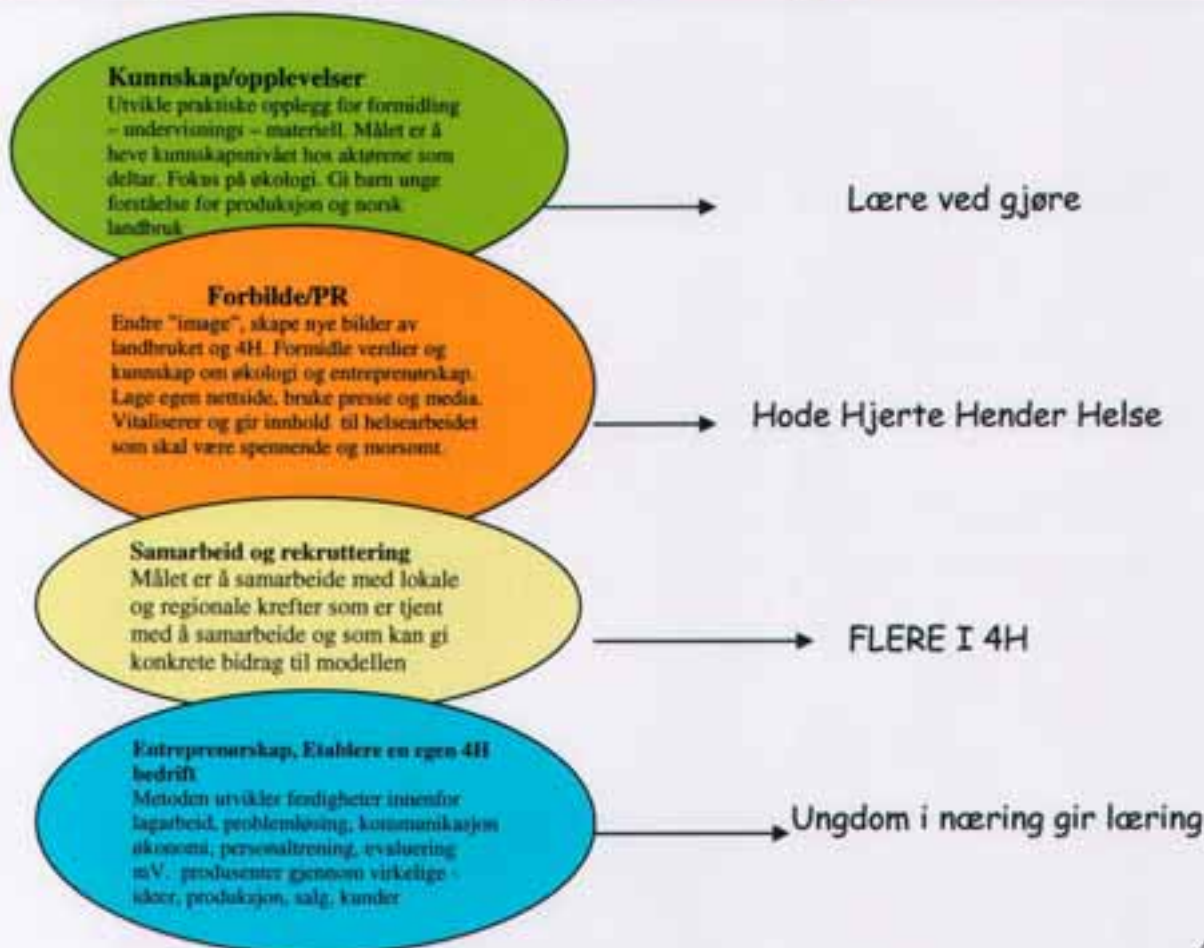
Kunnskap/opplevelser
Utvikle praktiske opplegg for formidling – undervisnings – materiell. Målet er å heve kunnskapsnivået hos aktørene som deltar. Fokus på økologi. Gi barn unge forståelse for produksjon og norsk landbruk

Lære ved gjøre

Forbilde/PR
Endre "image", skape nye bilder av landbruket og 4H. Formidle verdier og kunnskap om økologi og entreprenørskap. Lage egen nettside, bruke presse og media. Vitaliserer og gir innhold til helsearbeidet som skal være spennende og morsomt.

Hode Hjerte Hender Helse

Samarbeid og rekruttering
Målet er å samarbeide med lokale og regionale krefter som er tjent med å samarbeide og som kan gi konkrete bidrag til modellen

FLERE I 4H

Entreprenørskap, Etablere en egen 4H bedrift
Metoden utvikler ferdigheter innenfor lagarbeid, problemløsing, kommunikasjon økonomi, personaltrening, evaluering mV. produserer gjennom virkelige ideer, produksjon, salg, kunder

Ungdom i næring gir læring